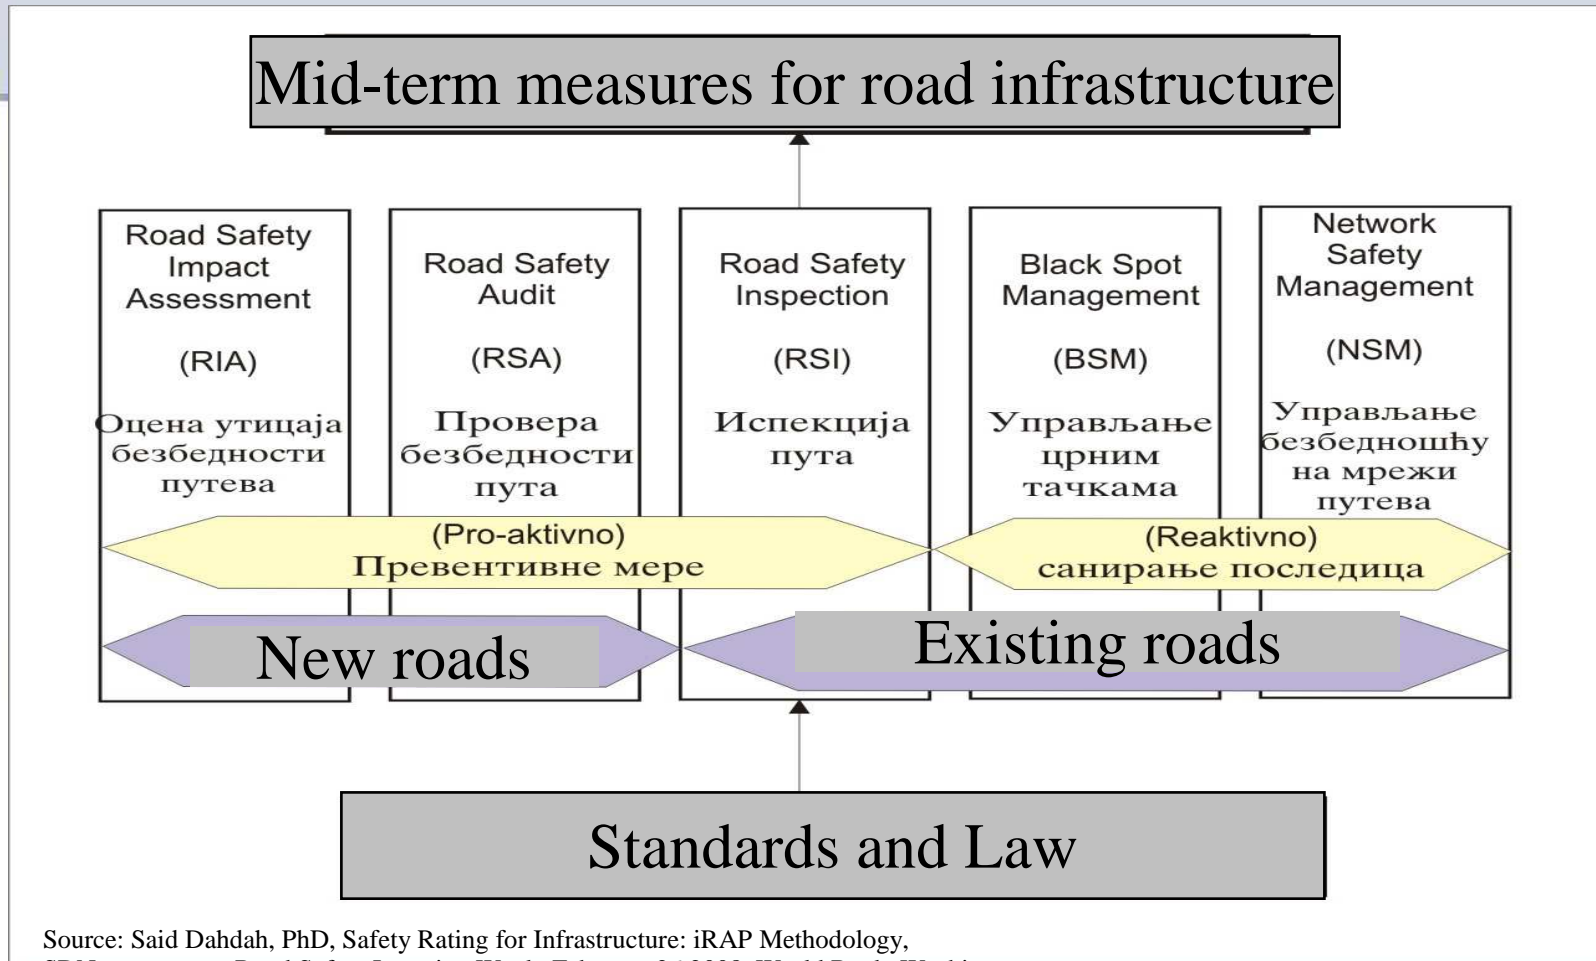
Mid-term measures for road infrastructure

Road Safety Impact Assessment

(RIA)

Оцена утицаја безбедности путева

Road Safety Audit

(RSA)

Провера безбедности пута

Road Safety Inspection

(RSI)

Испекција пута

Black Spot Management

(BSM)

Управљање црним тачкама

Network Safety Management

(NSM)

Управљање безбедношћу на мрежи путева

(Pro-aktivno)
Превентивне мере

(Reaktivno)
санирање последица

New roads

Existing roads

Standards and Law

Source: Said Dahdah, PhD, Safety Rating for Infrastructure: iRAP Methodology, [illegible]